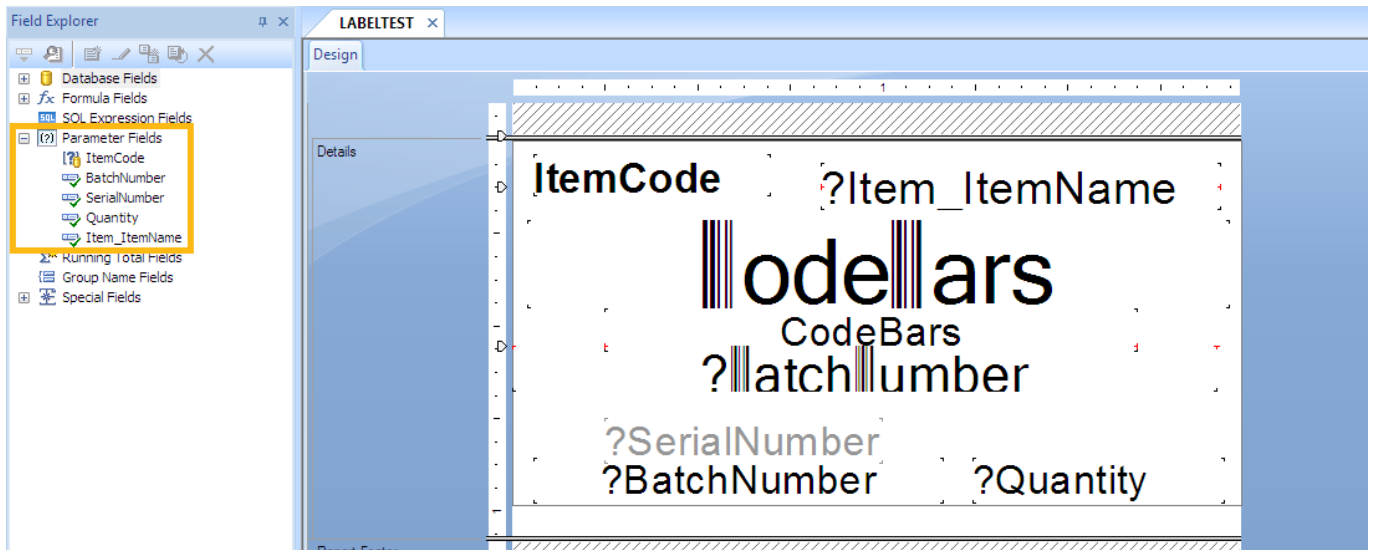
Field Explorer

Database Fields
Formula Fields
SQL Expression Fields
Parameter Fields
ItemCode
BatchNumber
SerialNumber
Quantity
Item_ItemName
Running Total Fields
Group Name Fields
Special Fields

LABELTEST

Design

1

Details

ItemCode

?Item_ItemName

odears

CodeBars

?atchumber

?SerialNumber

?BatchNumber

?Quantity

Report Footer